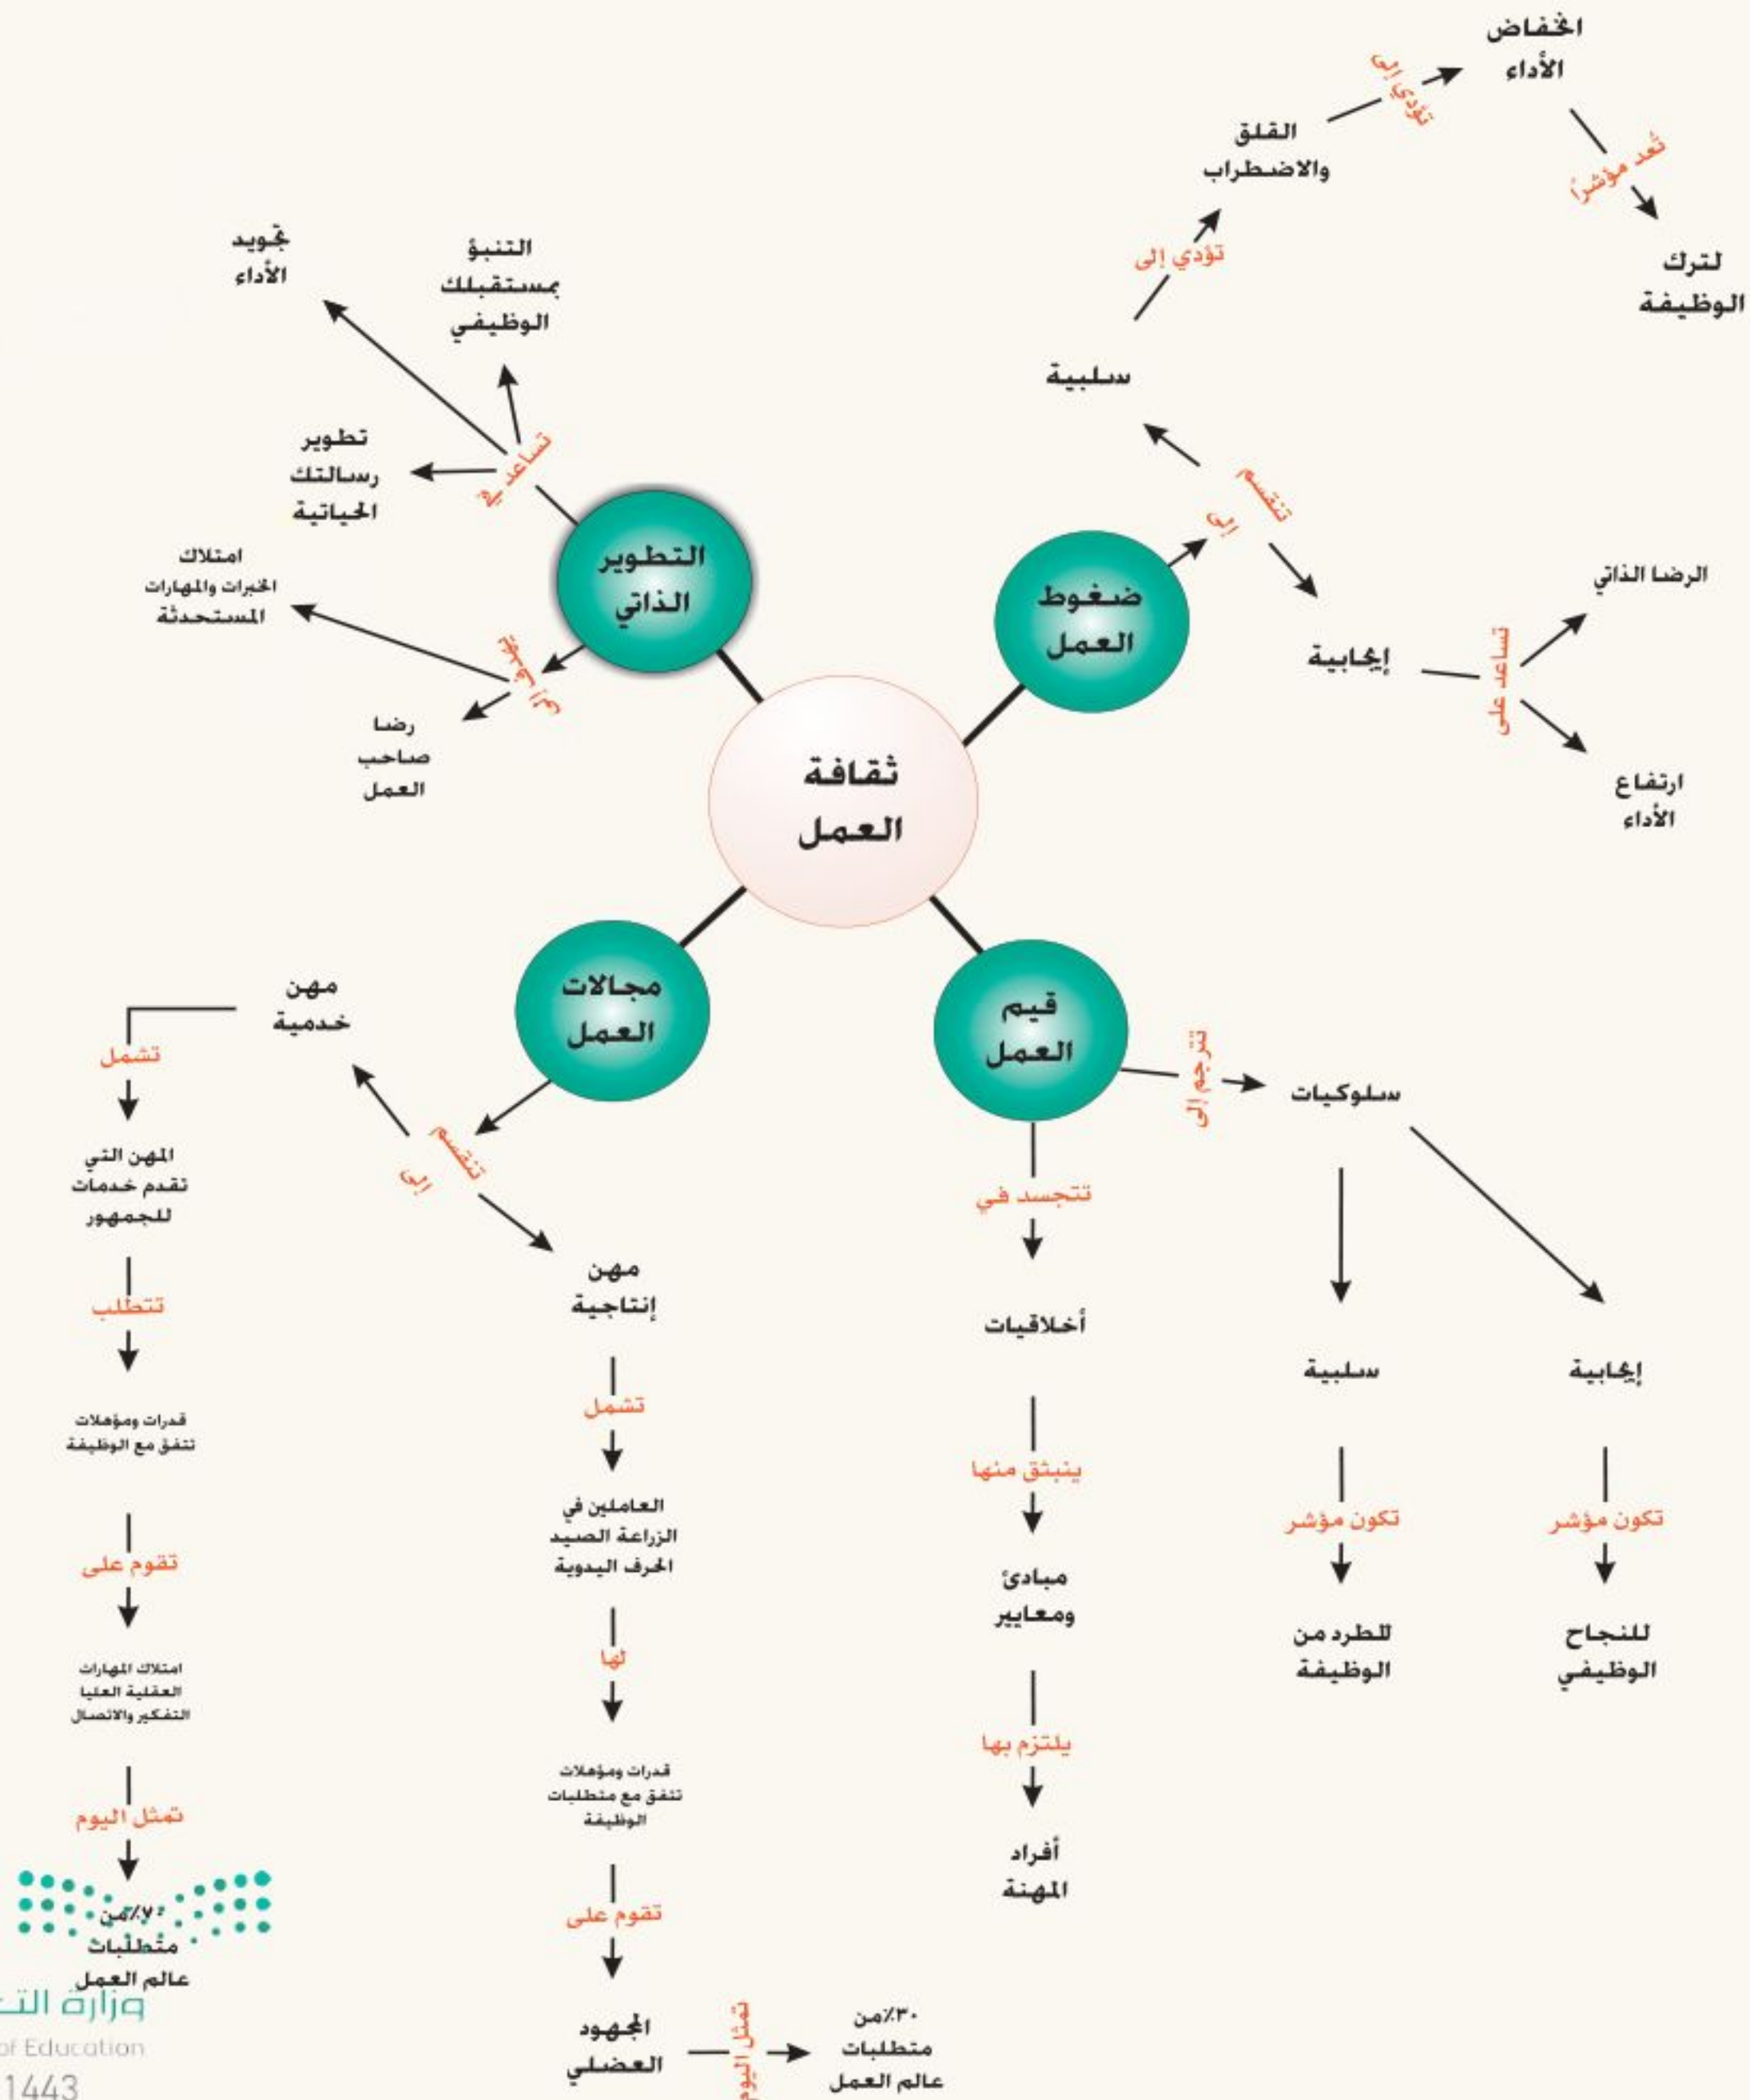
ثقافة العمل

التطوير الذاتي

تساعد في
تجويد الأداء
التنبؤ بمستقبلك الوظيفي
تطوير رسالتك الحياتية

يؤدي إلى
امتلاك الخبرات والمهارات المستحدثة
رضا صاحب العمل

ضغوط العمل

تنقسم إلى
سلبية
تؤدي إلى
القلق والاضطراب
تؤدي إلى
انخفاض الأداء
تُعد مؤشراً
لترك الوظيفة

إيجابية
تساعد على
الرضا الذاتي
ارتفاع الأداء

مجالات العمل

تنقسم إلى
مهن خدمية
تشمل
المهن التي نقدم خدمات للجمهور
تتطلب
قدرات ومؤهلات تتفق مع الوظيفة
تقوم على
امتلاك المهارات العقلية العليا التفكير والاتصال
تمثل اليوم
٧٠٪من متطلبات عالم العمل

مهن إنتاجية
تشمل
العاملين في الزراعة الصيد الحرف اليدوية
لها
قدرات ومؤهلات تتفق مع متطلبات الوظيفة
تقوم على
المجهود العضلي
تمثل اليوم
٣٠٪من متطلبات عالم العمل

قيم العمل

تترجم إلى
سلوكيات
سلبية
تكون مؤشر
للطرد من الوظيفة
إيجابية
تكون مؤشر
للنجاح الوظيفي

تتجسد في
أخلاقيات
ينبثق منها
مبادئ ومعايير
يلتزم بها
أفراد المهنة

وزارة التـ
of Education
1443